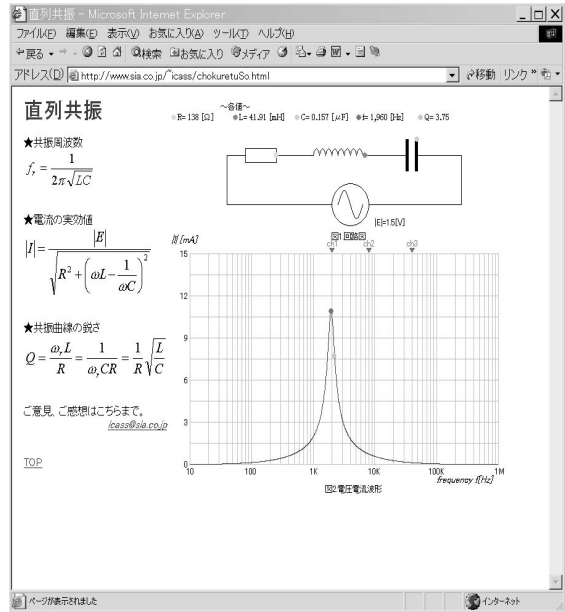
直列共振 - Microsoft Internet Explorer

ファイル(F) 編集(E) 表示(V) お気に入り(A) ツール(T) ヘルプ(H)

戻る 検索 お気に入り メディア

アドレス(D) http://www.sia.co.jp/~icass/chokuretuSo.html 移動 リンク

直列共振

~各値~
R= 138 [Ω] L= 41.91 [mH] C= 0.157 [μF] f= 1,960 [Hz] Q= 3.75

★共振周波数

$f_r = \frac{1}{2\pi\sqrt{LC}}$

★電流の実効値

$|I| = \frac{|E|}{\sqrt{R^2 + \left(\omega L - \frac{1}{\omega C}\right)^2}}$

★共振曲線の鋭さ

$Q = \frac{\omega_r L}{R} = \frac{1}{\omega_r CR} = \frac{1}{R}\sqrt{\frac{L}{C}}$

ご意見、ご感想はこちらまで。
icass@sia.co.jp

TOP

|E|=1.5[V]

図1 回路図

|I| [mA]

ch1 ch2 ch3

15
12
9
6
3
0

10 100 1K 10K 100K 1M

frequency f[Hz]

図2 電圧電流波形

ページが表示されました

インターネット